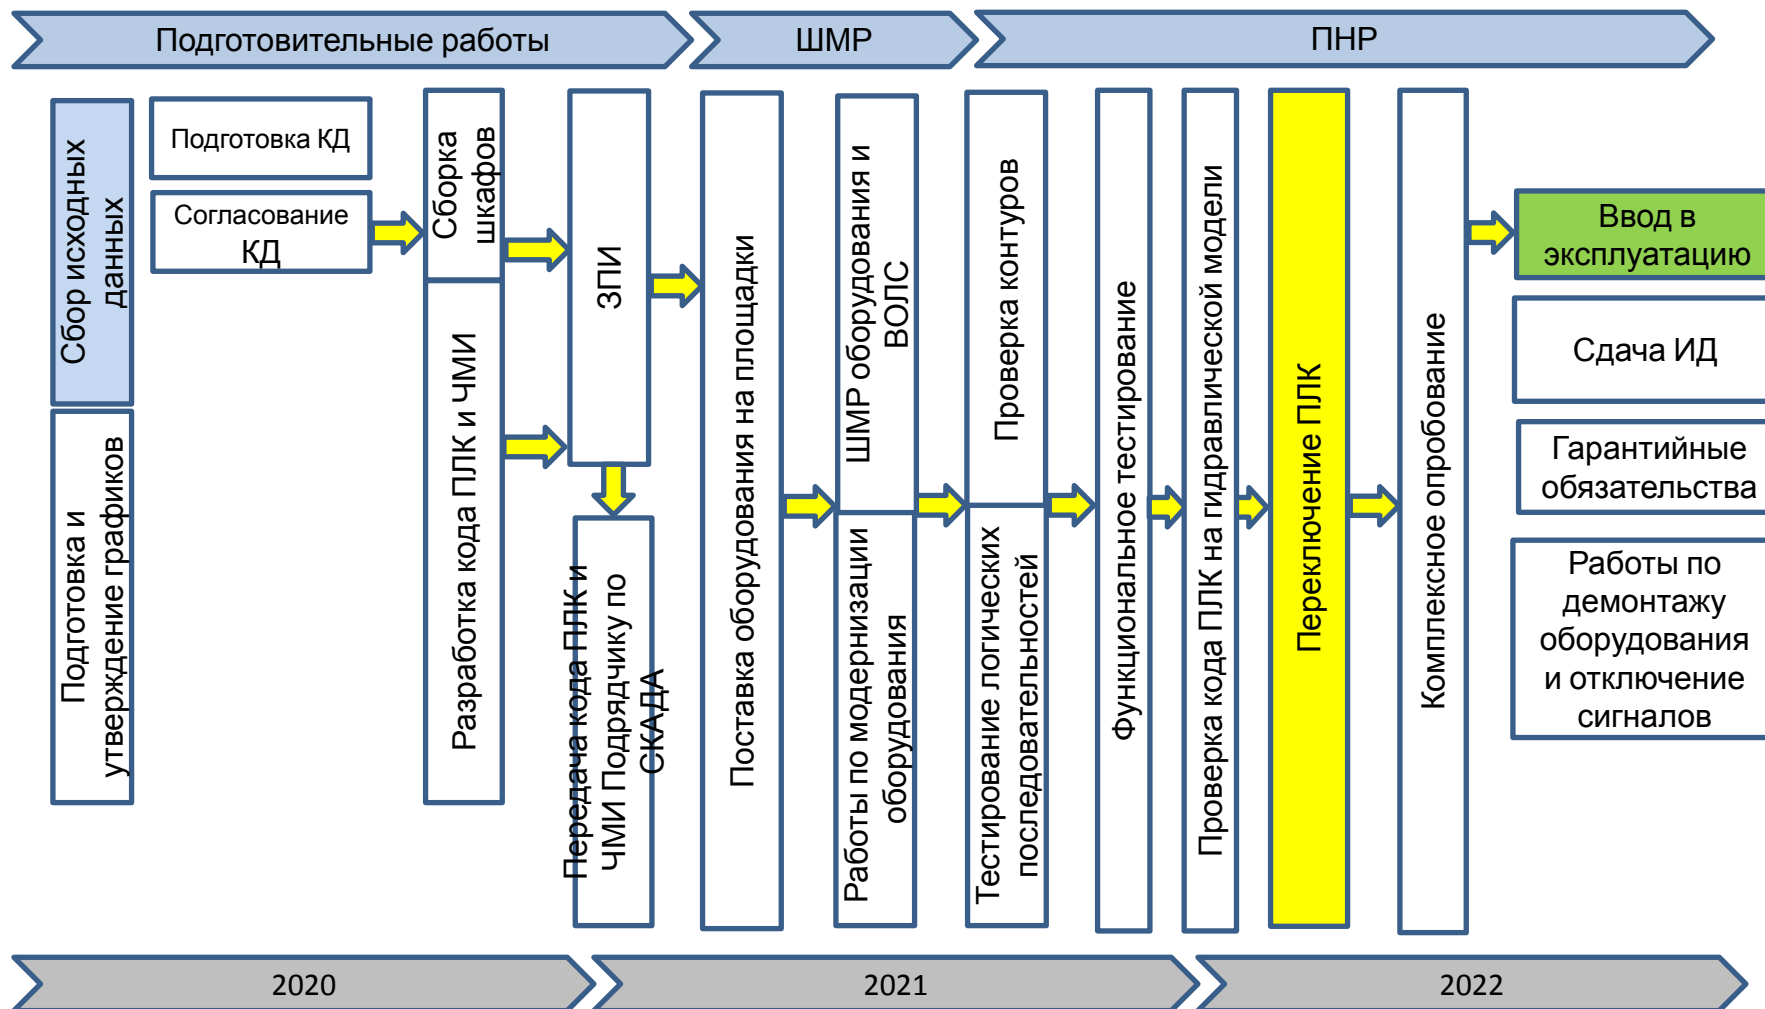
Подготовительные работы
ШМР
ПНР

Сбор исходных данных

Подготовка и утверждение графиков

Подготовка КД

Согласование КД

Сборка шкафов

Разработка кода ПЛК и ЧМИ

ЗПИ

Передача кода ПЛК и ЧМИ Подрядчику по СКАДА

Поставка оборудования на площадки

ШМР оборудования и ВОЛС

Работы по модернизации оборудования

Проверка контуров

Тестирование логических последовательностей

Функциональное тестирование

Проверка кода ПЛК на гидравлической модели

Переключение ПЛК

Комплексное опробование

Ввод в эксплуатацию

Сдача ИД

Гарантийные обязательства

Работы по демонтажу оборудования и отключение сигналов

2020
2021
2022